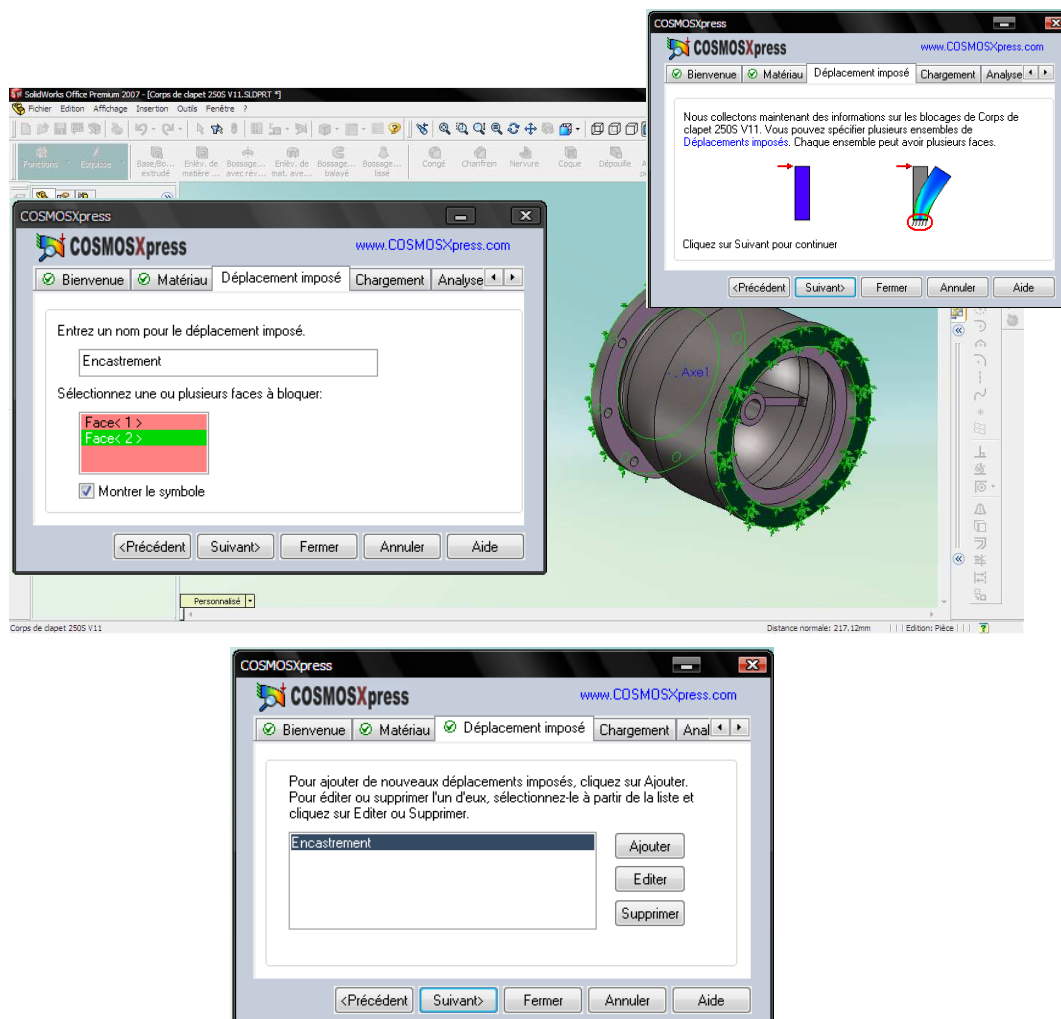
COSMOSXpress

COSMOSXpress www.COSMOSXpress.com

Bienvenue Matériau Déplacement imposé Chargement Analyse

Nous collectons maintenant des informations sur les blocages de Corps de clapet 250S V11. Vous pouvez spécifier plusieurs ensembles de Déplacements imposés. Chaque ensemble peut avoir plusieurs faces.

Cliquez sur Suivant pour continuer

<Précédent Suivant> Fermer Annuler Aide

SolidWorks Office Premium 2007 - [Corps de clapet 250S V11.SLDPRT *]

Fichier Edition Affichage Insertion Outils Fenêtre ?

Fonctions Esquisse Base/Bo... extrudé Enlèv. de matière ... Bossage... avec rév... Enlèv. de mat. ave... Bossage... balayé Bossage... lissé Congé Chanfrein Nervure Coque Dépouille

COSMOSXpress

COSMOSXpress www.COSMOSXpress.com

Bienvenue Matériau Déplacement imposé Chargement Analyse

Entrez un nom pour le déplacement imposé.

Encastrement

Sélectionnez une ou plusieurs faces à bloquer:

Face< 1 >
Face< 2 >

Montrer le symbole

<Précédent Suivant> Fermer Annuler Aide

Axe1

Personnalisé

Corps de clapet 250S V11

Distance normale: 217.12mm Edition: Pièce ?

COSMOSXpress

COSMOSXpress www.COSMOSXpress.com

Bienvenue Matériau Déplacement imposé Chargement Anal

Pour ajouter de nouveaux déplacements imposés, cliquez sur Ajouter. Pour éditer ou supprimer l'un d'eux, sélectionnez-le à partir de la liste et cliquez sur Editer ou Supprimer.

Encastrement

Ajouter
Editer
Supprimer

<Précédent Suivant> Fermer Annuler Aide